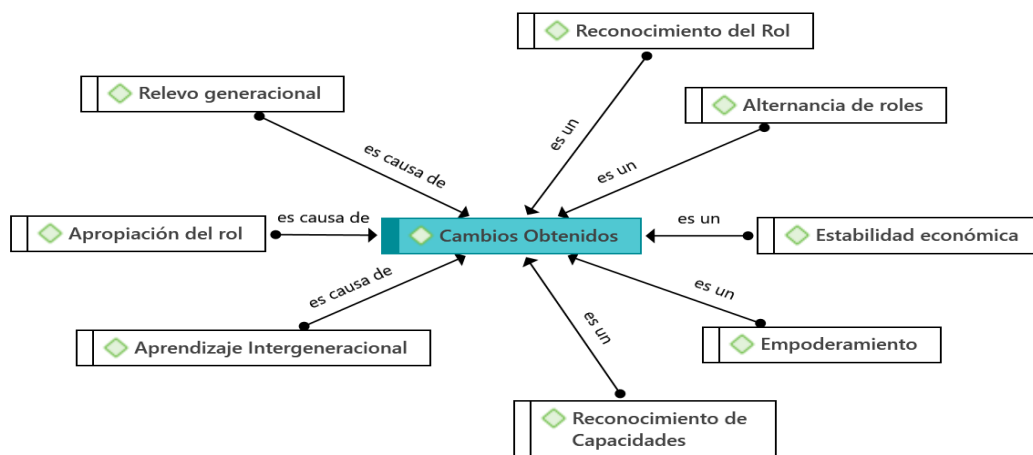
Reconocimiento del Rol

Relevo generacional

Alternancia de roles

es un

es causa de

es un

Apropiación del rol

es causa de

Cambios Obtenidos

es un

Estabilidad económica

es causa de

es un

es un

Aprendizaje Intergeneracional

Empoderamiento

Reconocimiento de Capacidades